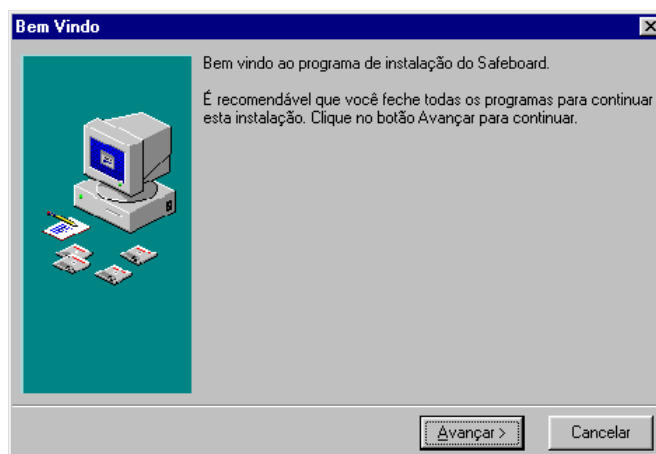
Bem Vindo

Bem vindo ao programa de instalação do Safeboard.

É recomendável que você feche todas os programas para continuar esta instalação. Clique no botão Avançar para continuar.

Avançar >

Cancelar